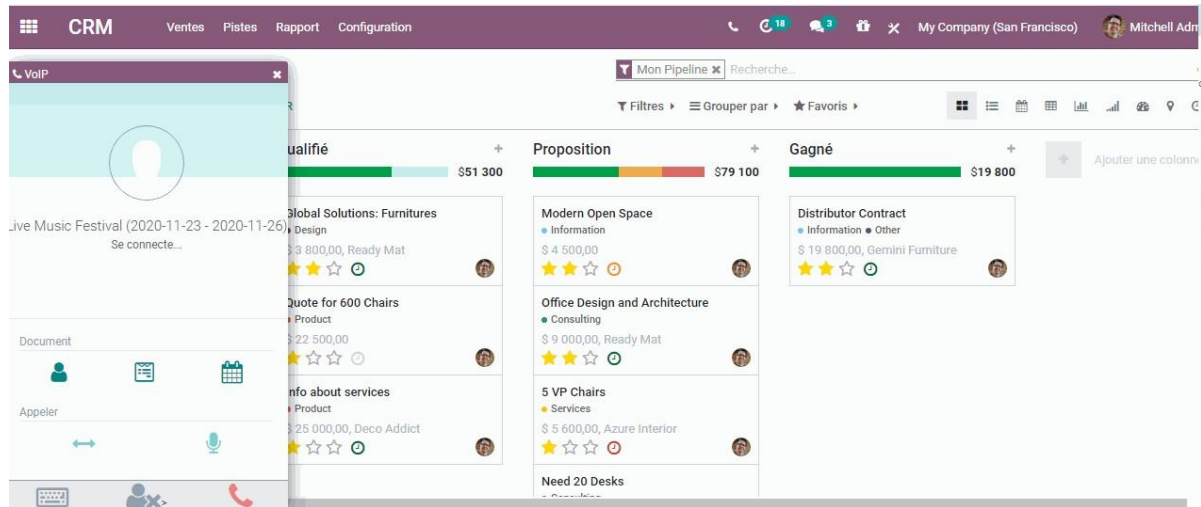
CRM Ventes Pistes Rapport Configuration

18 3 My Company (San Francisco) Mitchell Adm

VoIP

Live Music Festival (2020-11-23 - 2020-11-26)

Se connecte...

Document

Appeler

Mon Pipeline Recherche...

Filtres Grouper par Favoris

ualifié $51 300

Global Solutions: Furnitures
Design
$ 3 800,00, Ready Mat

Quote for 600 Chairs
Product
$ 22 500,00

nfo about services
Product
$ 25 000,00, Deco Addict

Proposition $79 100

Modern Open Space
Information
$ 4 500,00

Office Design and Architecture
Consulting
$ 9 000,00, Ready Mat

5 VP Chairs
Services
$ 5 600,00, Azure Interior

Need 20 Desks

Gagné $19 800

Distributor Contract
Information Other
$ 19 800,00, Gemini Furniture

Ajouter une colonne